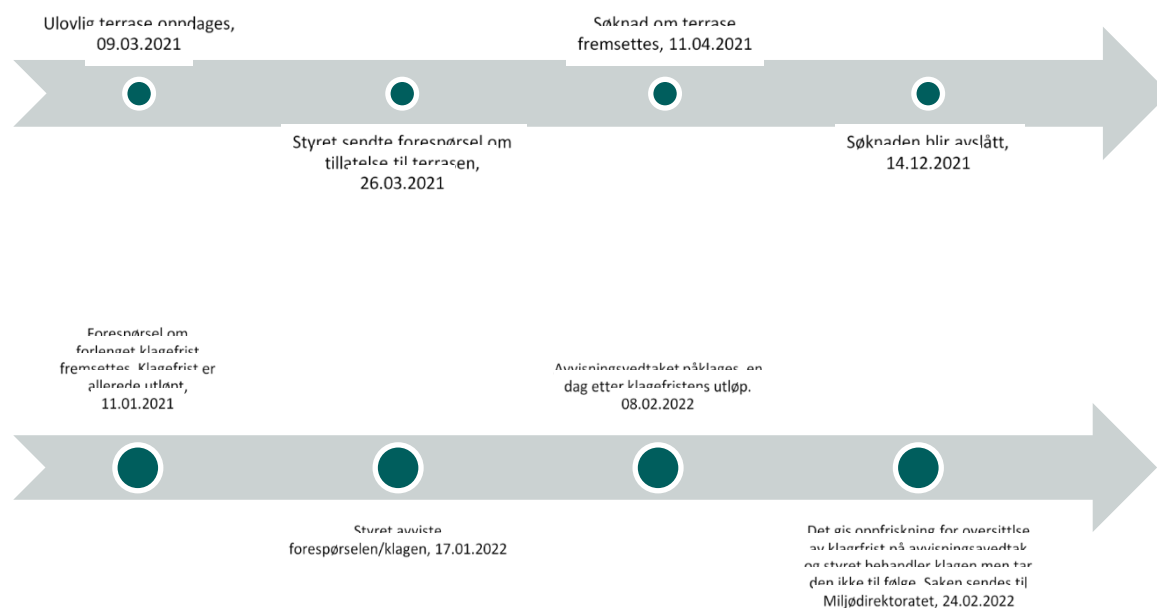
Ulovlig terrase oppdages, 09.03.2021

Søknad om terrase fremsettes, 11.04.2021

Styret sendte forespørsel om tillatelse til terrasen, 26.03.2021

Søknaden blir avslått, 14.12.2021

Forespørsel om forlenget klagefrist fremsettes. Klagefrist er allerede utløpt, 11.01.2021

Avvisningsvedtaket påklages, en dag etter klagefristens utløp. 08.02.2022

Styret avviste forespørselen/klagen, 17.01.2022

Det gis oppfriskning for oversittlse av klagfrist på avvisningsavedtak og styret behandler klagen men tar den ikke til følge. Saken sendes til Miljødirektoratet, 24.02.2022